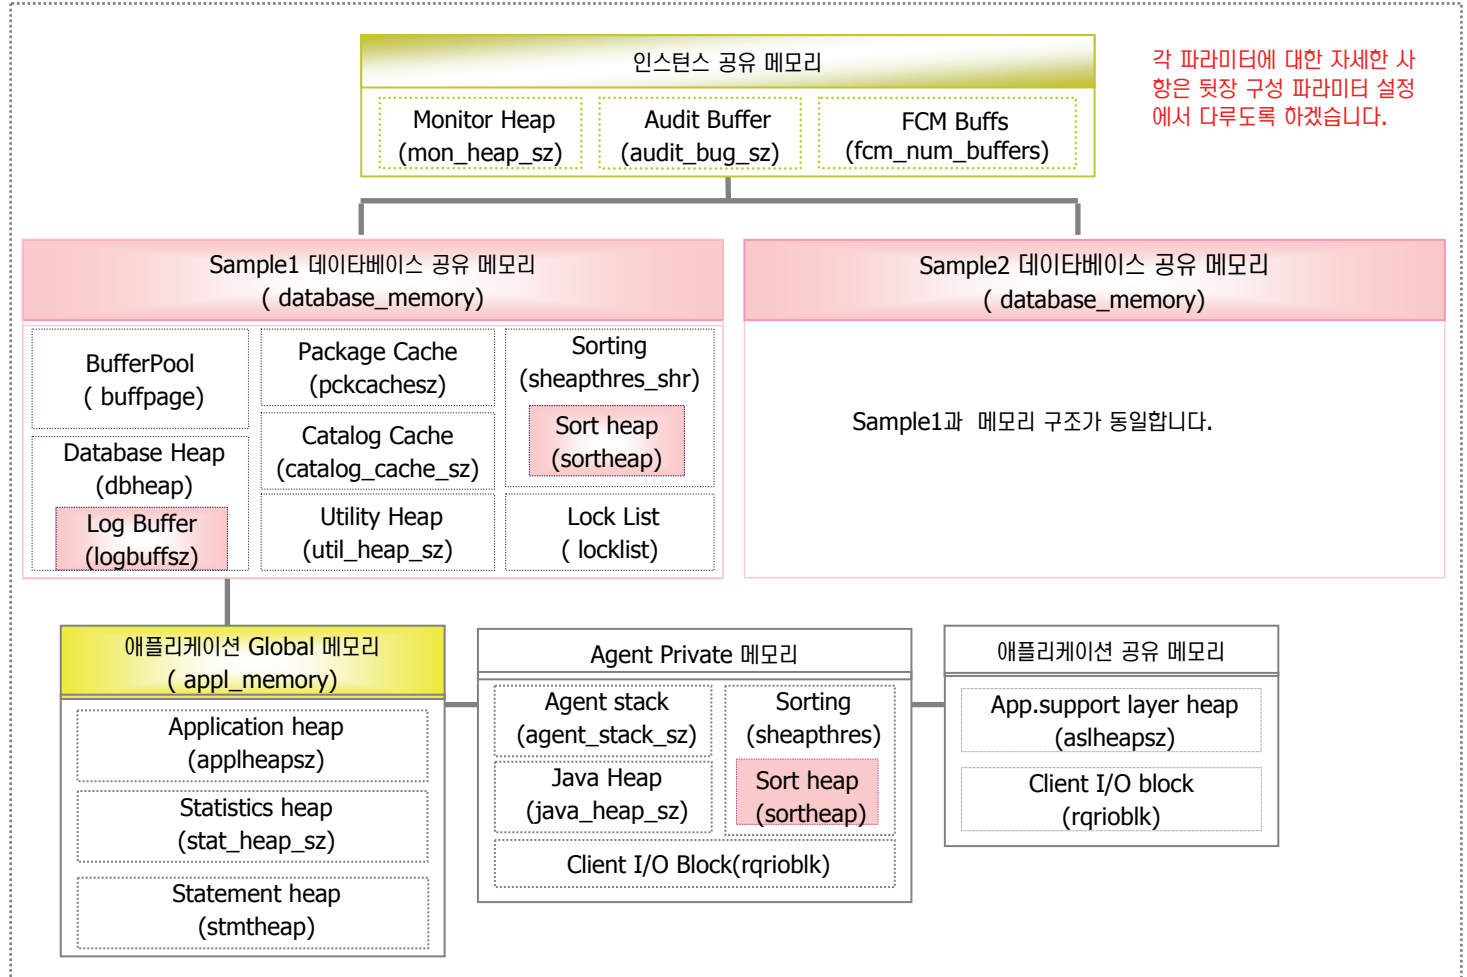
인스턴스 공유 메모리

Monitor Heap (mon_heap_sz)

Audit Buffer (audit_bug_sz)

FCM Buffs (fcm_num_buffers)

각 파라미터에 대한 자세한 사항은 뒷장 구성 파라미터 설정에서 다루도록 하겠습니다.

Sample1 데이타베이스 공유 메모리 ( database_memory)

BufferPool ( buffpage)

Package Cache (pckcachesz)

Sorting (sheapthres_shr)

Sort heap (sortheap)

Database Heap (dbheap)

Catalog Cache (catalog_cache_sz)

Log Buffer (logbuffsz)

Utility Heap (util_heap_sz)

Lock List ( locklist)

Sample2 데이타베이스 공유 메모리 ( database_memory)

Sample1과 메모리 구조가 동일합니다.

애플리케이션 Global 메모리 ( appl_memory)

Application heap (applheapsz)

Statistics heap (stat_heap_sz)

Statement heap (stmtheap)

Agent Private 메모리

Agent stack (agent_stack_sz)

Sorting (sheapthres)

Java Heap (java_heap_sz)

Sort heap (sortheap)

Client I/O Block(rqrioblk)

애플리케이션 공유 메모리

App.support layer heap (aslheapsz)

Client I/O block (rqrioblk)